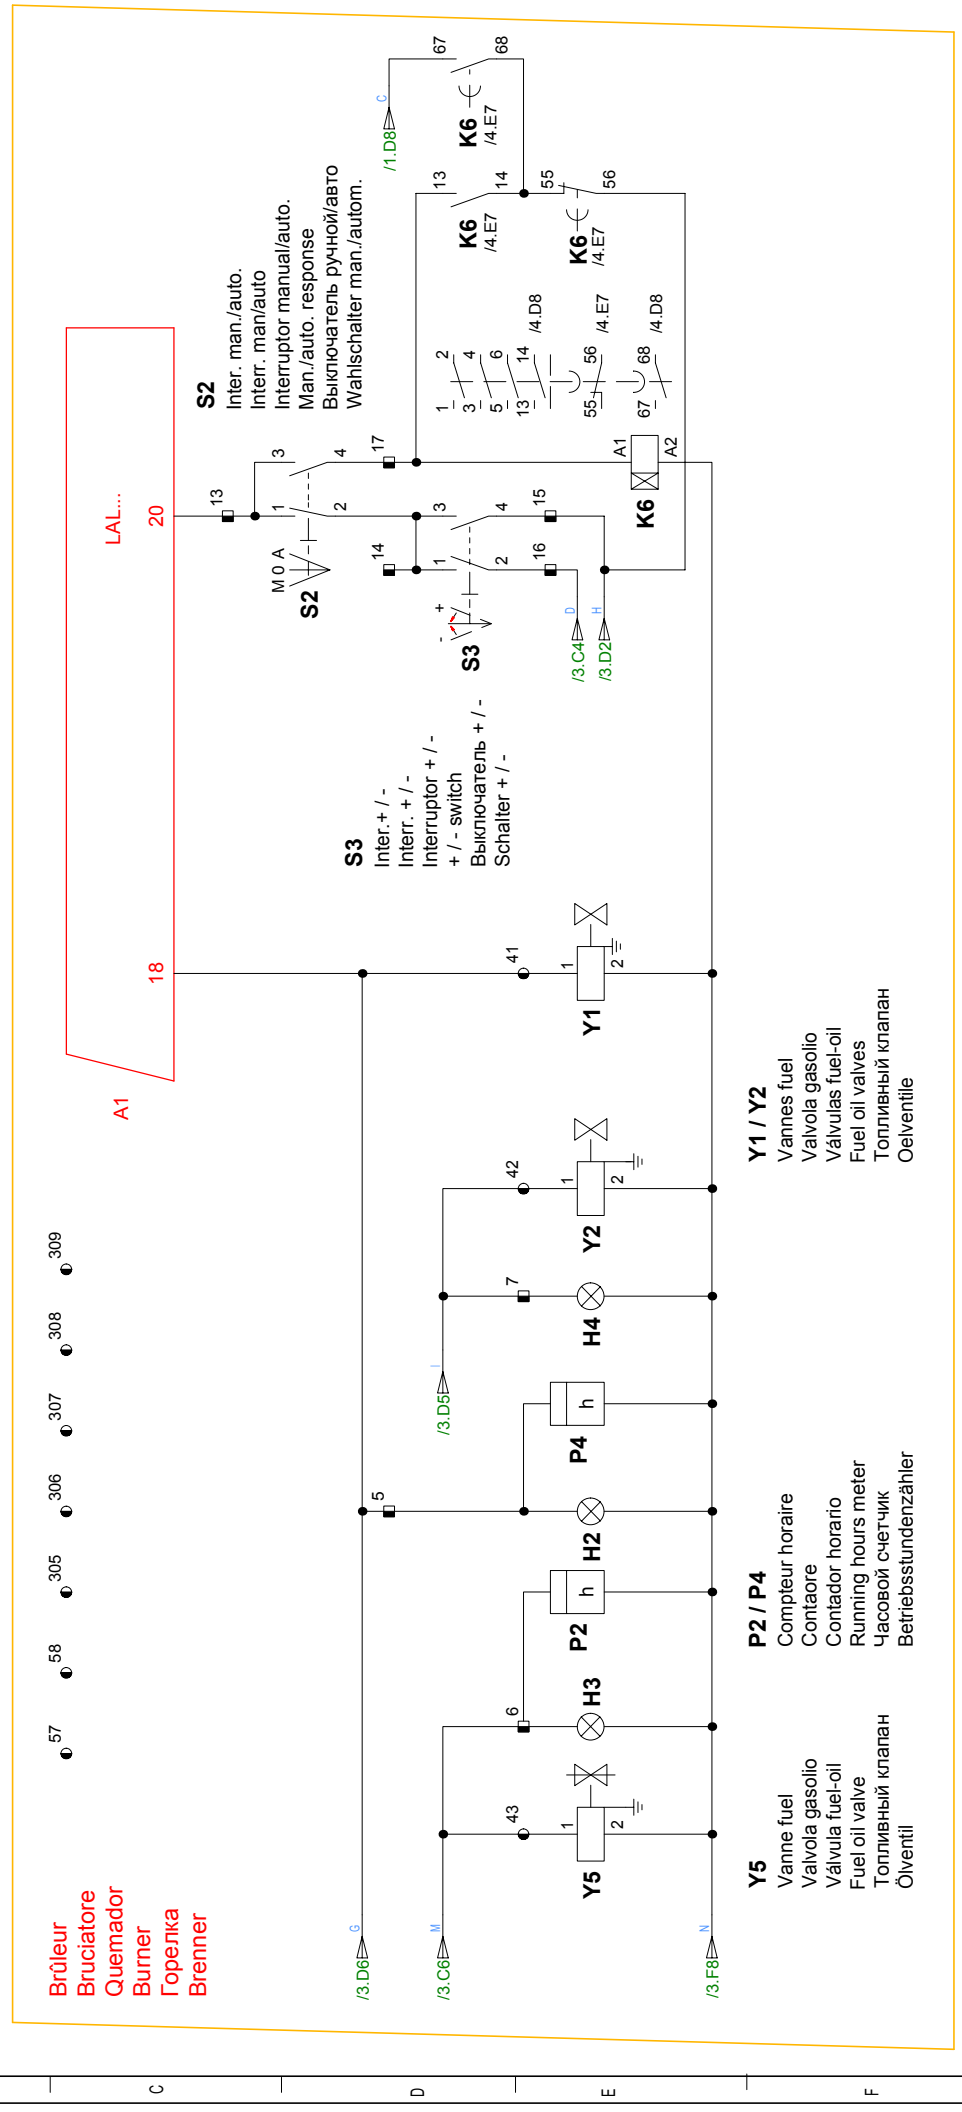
Brûleur
Bruciatore
Quemador
Burner
Горелка
Brenner

57 58 305 306 307 308 309

A1
LAL...
20
18

S2
Inter. man./auto.
Interr. man/auto
Interruptor manual/auto.
Man./auto. response
Выключатель ручной/авто
Wahlschalter man./autom.

S3
Inter. + / -
Interr. + / -
Interruptor + / -
+ / - switch
Выключатель + / -
Schalter + / -

Y1 / Y2
Vannes fuel
Valvola gasolio
Válvulas fuel-oil
Fuel oil valves
Топливный клапан
Oelventile

P2 / P4
Compteur horaire
Contaore
Contador horario
Running hours meter
Часовой счетчик
Betriebsstundenzähler

Y5
Vanne fuel
Valvola gasolio
Válvula fuel-oil
Fuel oil valve
Топливный клапан
Ölventil

S2 M 0 A 13 1 2 3 4 17 14 3 4 15 1 2 16
S3 + -
K6 A1 A2
K6 /4.E7 13 14
K6 /4.E7 55 56
K6 /4.E7 67 68
/1.D8 C
1 2 3 4 5 6 13 14 /4.D8
55 56 /4.E7
67 68 /4.D8
/3.C4 D
/3.D2 H
41 1 2 Y1
42 1 2 Y2
7 H4
/3.D5 I
P4 h
5 H2
P2 h
6 H3
43 1 2 Y5
/3.D6 G
/3.C6 M
/3.F8 N

C D E F